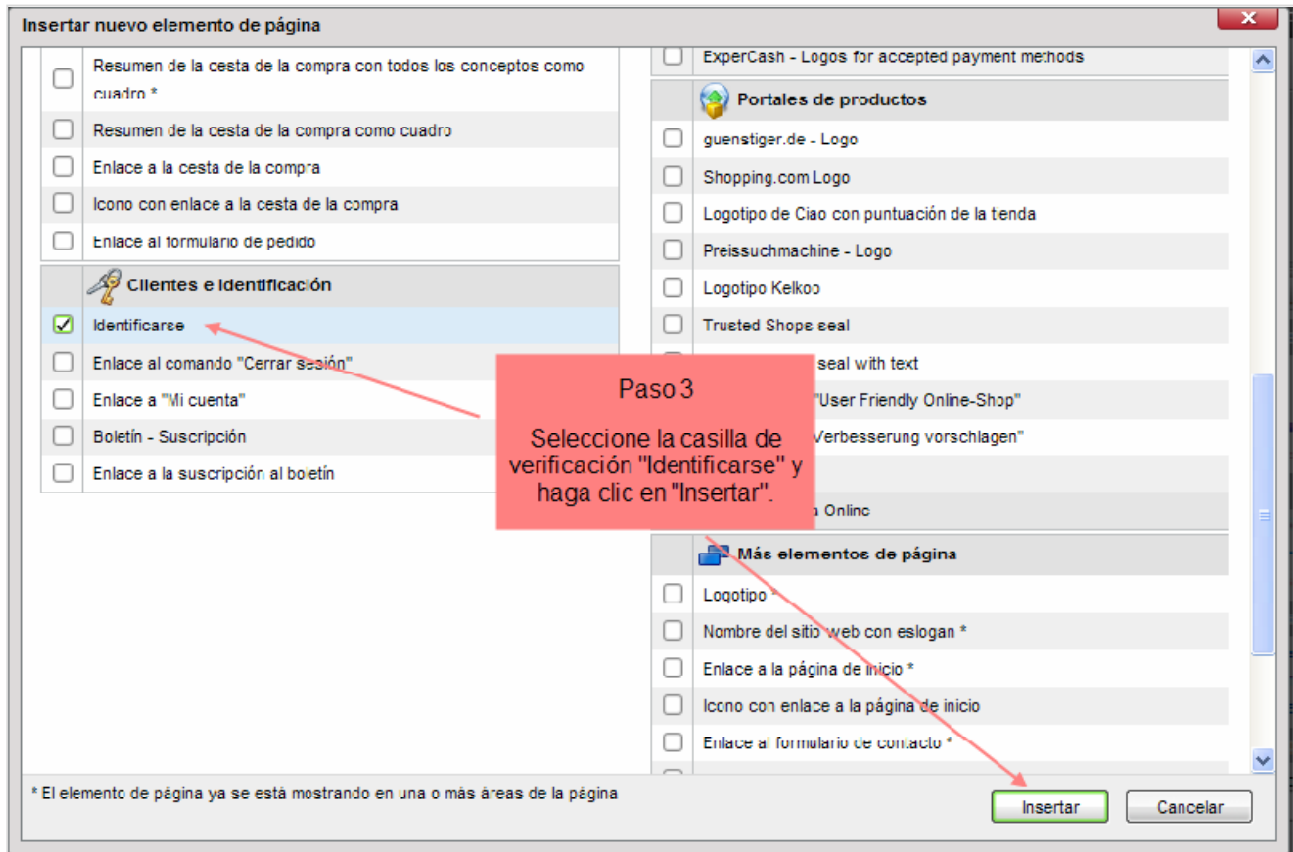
Insertar nuevo elemento de página

Resumen de la cesta de la compra con todos los conceptos como cuadro *

Resumen de la cesta de la compra como cuadro

Enlace a la cesta de la compra

Icono con enlace a la cesta de la compra

Enlace al formulario de pedido

Clientes e identificación

Identificarse

Enlace al comando "Cerrar sesión"

Enlace a "Mi cuenta"

Boletín - Suscripción

Enlace a la suscripción al boletín

ExperCash - Logos for accepted payment methods

Portales de productos

guenstiger.de - Logo

Shopping.com Logo

Logotipo de Ciao con puntuación de la tienda

Preissuchmachine - Logo

Logotipo Kelkoo

Trusted Shops seal

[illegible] seal with text

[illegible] "User Friendly Online-Shop"

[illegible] Verbesserung vorschlagen"

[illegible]

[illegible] Online

Más elementos de página

Logotipo *

Nombre del sitio web con eslogan *

Enlace a la página de inicio *

Icono con enlace a la página de inicio

Enlace al formulario de contacto *

Paso 3

Seleccione la casilla de verificación "Identificarse" y haga clic en "Insertar".

* El elemento de página ya se está mostrando en una o más áreas de la página

Insertar

Cancelar